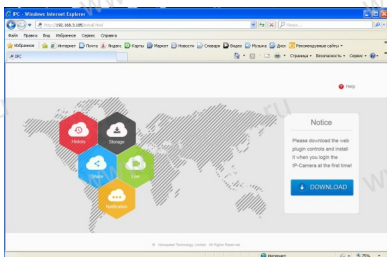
IPC - Windows Internet Explorer

http://192.168.1.88/install.html

Файл Правка Вид Избранное Сервис Справка

Избранное Интернет Почта Яндекс Карты Маркет Новости Словари Видео Музыка Диск Рекомендуемые сайты

IPC

Страница Безопасность Сервис

Help

History

Storage

Share

Live

Notification

Notice

Please download the web plugin controls and install it when you login the IP-Camera at the first time!

DOWNLOAD

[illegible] Technology Limited . All Rights Reserved

Интернет

75%